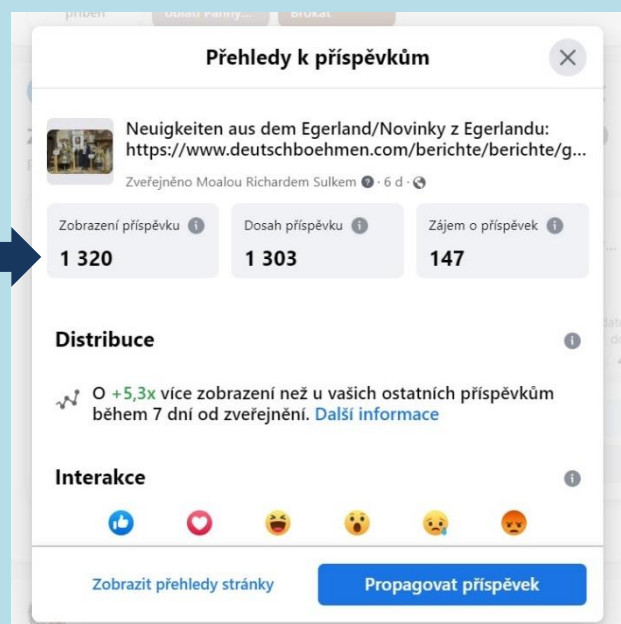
Přehledy k příspěvkům

Neuigkeiten aus dem Egerland/Novinky z Egerlandu: https://www.deutschboehmen.com/berichte/berichte/g...

Zveřejněno Moalou Richardem Sulkem · 6 d ·

Zobrazení příspěvku
1 320

Dosah příspěvku
1 303

Zájem o příspěvek
147

Distribuce

O +5,3x více zobrazení než u vašich ostatních příspěvkům během 7 dní od zveřejnění. Další informace

Interakce

Zobrazit přehledy stránky

Propagovat příspěvek